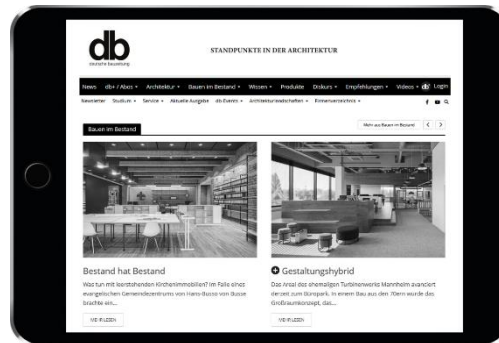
db
deutsche bauzeitung

STANDPUNKTE IN DER ARCHITEKTUR

News db+ / Abos Architektur Bauen im Bestand Wissen Produkte Diskurs Empfehlungen Videos db Login

Newsletter Studium Service Aktuelle Ausgabe db-Events Architekturwettbewerbe Firmenverzeichnis

Bauen im Bestand

Mehr aus Bauen im Bestand

Bestand hat Bestand

Was tun mit leerstehenden Kirchenimmobilien? Im Falle eines evangelischen Gemeindezentrums von Hans-Busso von Busse brachte ein...

WEITERLESEN

Gestaltungshybrid

Das Areal des ehemaligen Turbinenwerks Mannheim avanciert derzeit zum Büropark. In einem Bau aus den 70ern wurde das Großraumkonzept, das...

WEITERLESEN